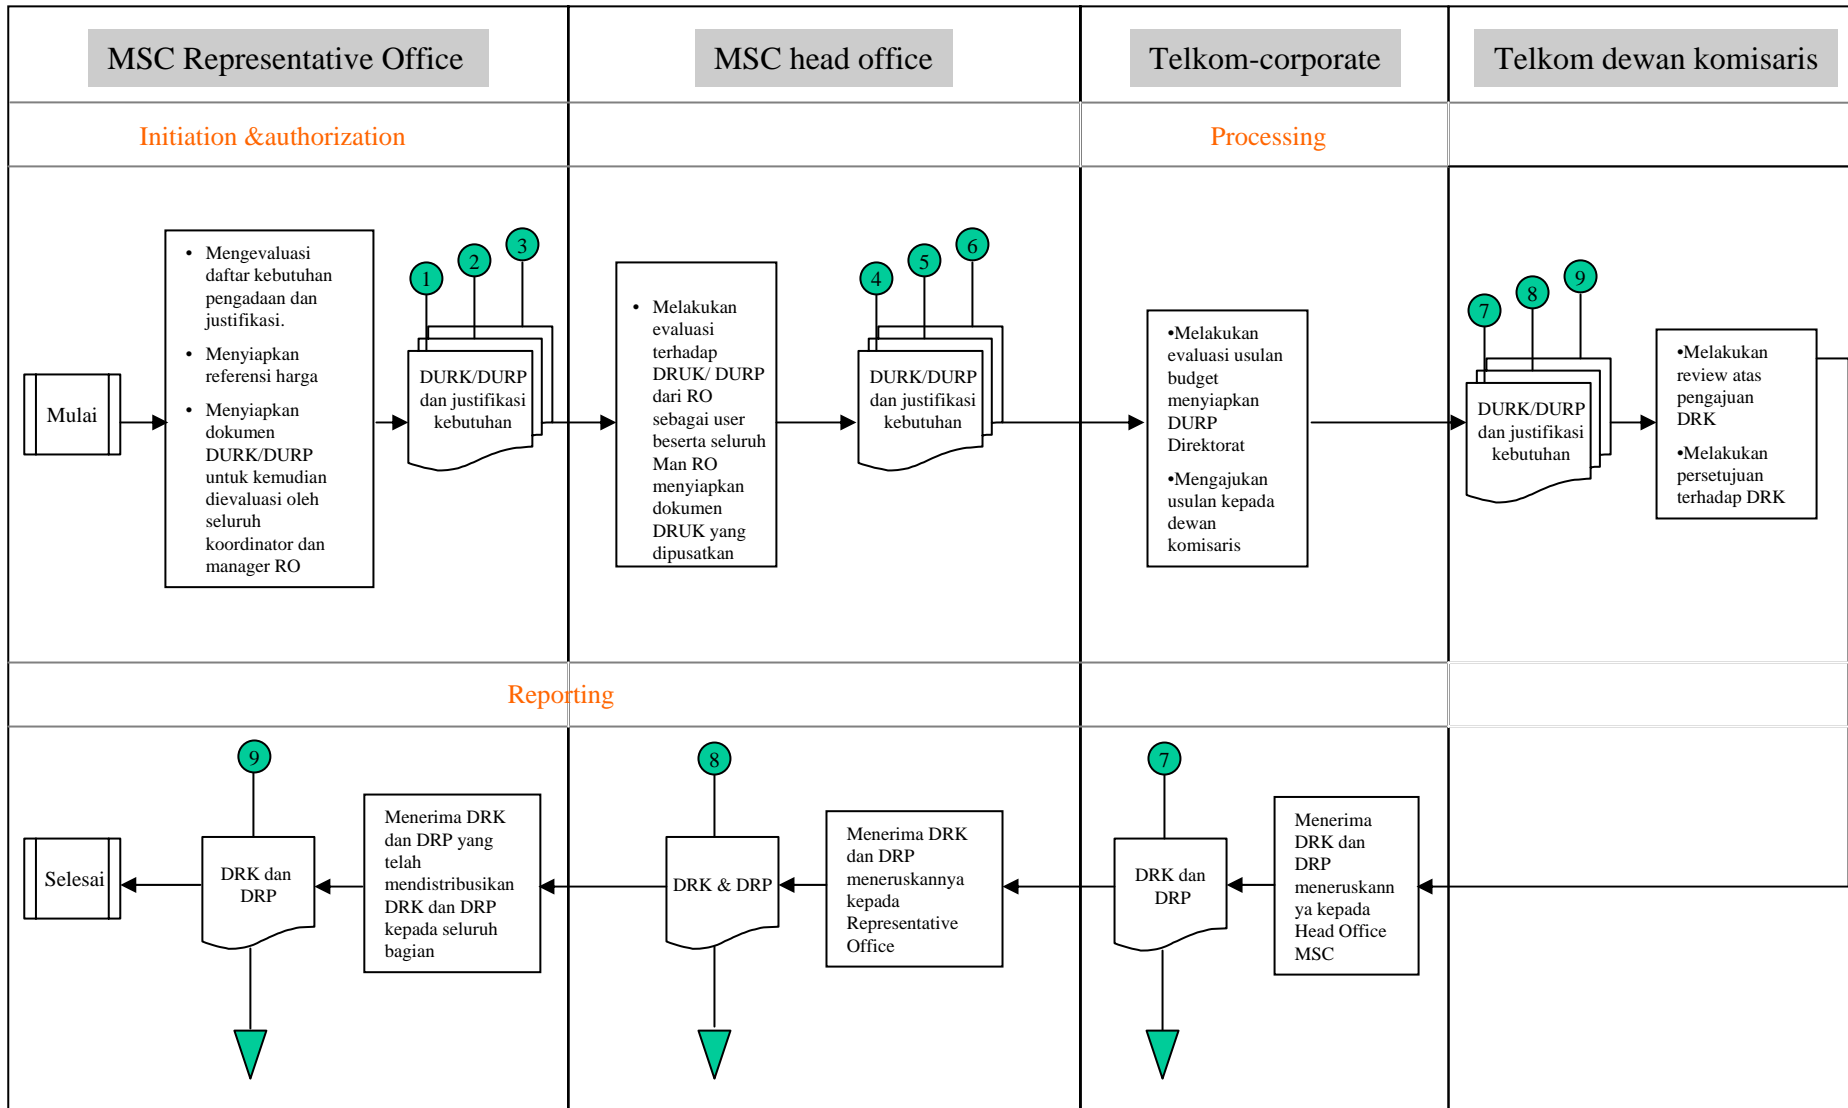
MSC Representative Office

MSC head office

Telkom-corporate

Telkom dewan komisaris

Initiation &authorization

Processing

Mulai

• Mengevaluasi daftar kebutuhan pengadaan dan justifikasi.
• Menyiapkan referensi harga
• Menyiapkan dokumen DURK/DURP untuk kemudian dievaluasi oleh seluruh koordinator dan manager RO

1 2 3

DURK/DURP dan justifikasi kebutuhan

• Melakukan evaluasi terhadap DRUK/ DURP dari RO sebagai user beserta seluruh Man RO menyiapkan dokumen DRUK yang dipusatkan

4 5 6

DURK/DURP dan justifikasi kebutuhan

•Melakukan evaluasi usulan budget menyiapkan DURP Direktorat
•Mengajukan usulan kepada dewan komisaris

7 8 9

DURK/DURP dan justifikasi kebutuhan

•Melakukan review atas pengajuan DRK
•Melakukan persetujuan terhadap DRK

Reporting

9

Selesai

DRK dan DRP

Menerima DRK dan DRP yang telah mendistribusikan DRK dan DRP kepada seluruh bagian

8

DRK & DRP

Menerima DRK dan DRP meneruskannya kepada Representative Office

7

DRK dan DRP

Menerima DRK dan DRP meneruskann ya kepada Head Office MSC